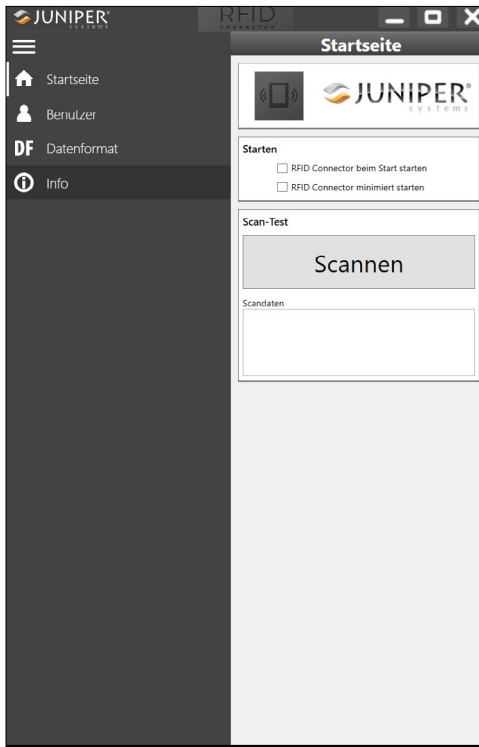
JUNIPER systems

RFID CONNECTOR

Startseite

Benutzer

DF Datenformat

Info

Startseite

JUNIPER® systems

Starten

RFID Connector beim Start starten

RFID Connector minimiert starten

Scan-Test

Scannen

Scandaten